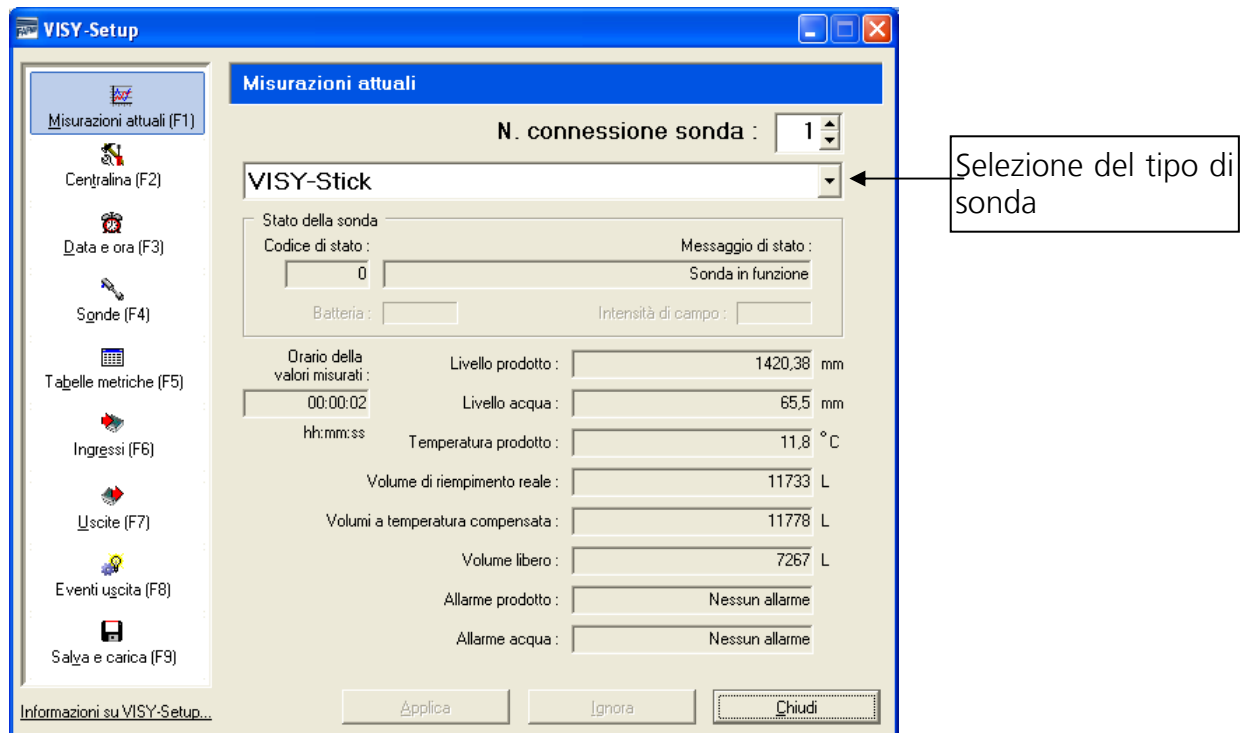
VISY-Setup

Misurazioni attuali (F1)
Centralina (F2)
Data e ora (F3)
Sonde (F4)
Tabelle metriche (F5)
Ingressi (F6)
Uscite (F7)
Eventi uscita (F8)
Salva e carica (F9)

Informazioni su VISY-Setup...

Misurazioni attuali

N. connessione sonda : 1

VISY-Stick

Selezione del tipo di sonda

Stato della sonda
Codice di stato : 0
Messaggio di stato : Sonda in funzione
Batteria :
Intensità di campo :

Orario della valori misurati :
00:00:02
hh:mm:ss

Livello prodotto : 1420,38 mm
Livello acqua : 65,5 mm
Temperatura prodotto : 11,8 °C
Volume di riempimento reale : 11733 L
Volumi a temperatura compensata : 11778 L
Volume libero : 7267 L
Allarme prodotto : Nessun allarme
Allarme acqua : Nessun allarme

Applica Ignora Chiudi